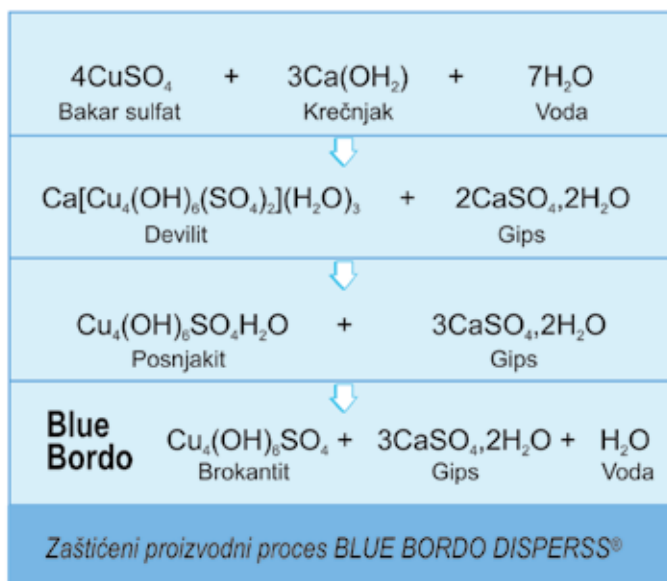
$4CuSO_4$ + $3Ca(OH_2)$ + $7H_2O$
Bakar sulfat Krečnjak Voda

$Ca[Cu_4(OH)_6(SO_4)_2](H_2O)_3$ + $2CaSO_4,2H_2O$
Devilit Gips

$Cu_4(OH)_6SO_4H_2O$ + $3CaSO_4,2H_2O$
Posnjakit Gips

Blue Bordo $Cu_4(OH)_6SO_4$ + $3CaSO_4,2H_2O$ + $H_2O$
Brokantit Gips Voda

Zaštićeni proizvodni proces BLUE BORDO DISPERSS®